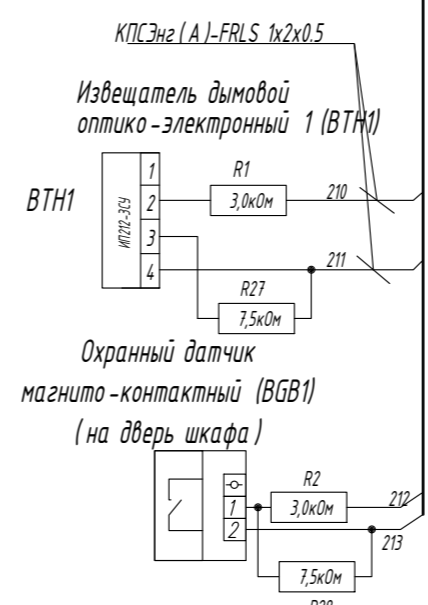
КПСЭнг(А)-FRLS 1x2x0.5

Извещатель дымовой оптико-электронный 1 (BTH1)

BTH1

ИП212-3СУ

1
2
3
4

R1
3,0кОм

210

211

R27
7,5кОм

Охранный датчик магнито-контактный (BGB1)
(на дверь шкафа)

1
2

R2
3,0кОм

212

213

7,5кОм

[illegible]